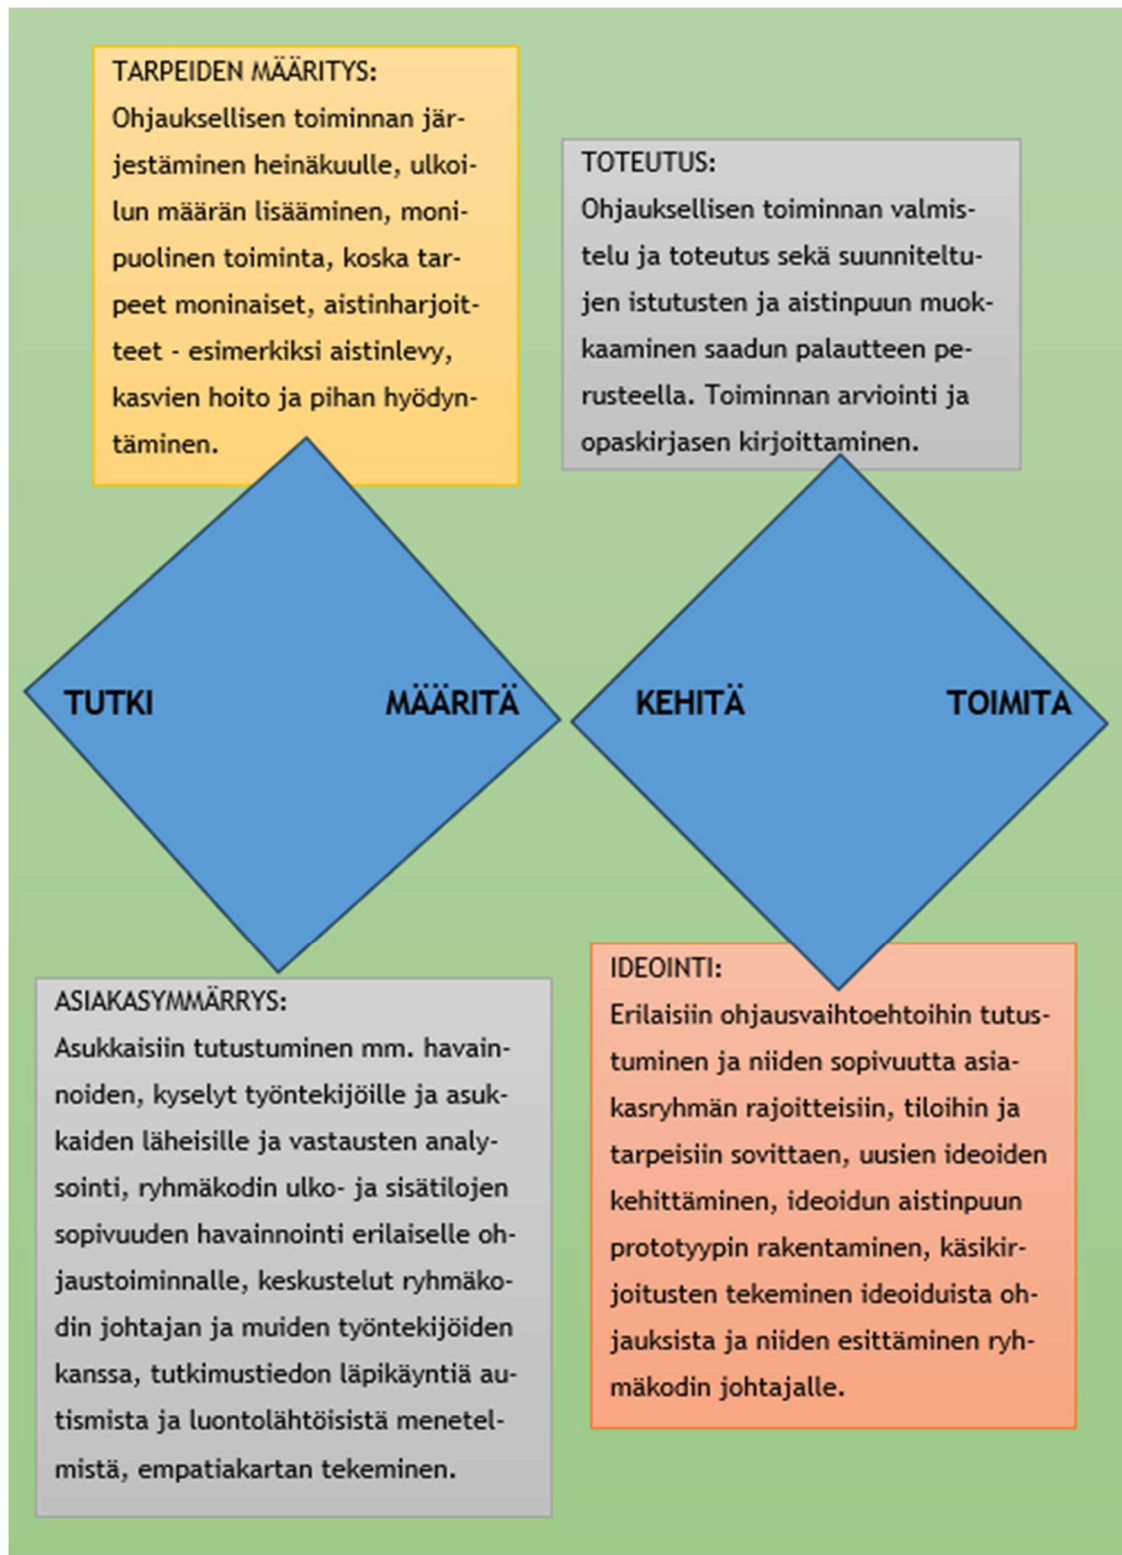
TARPEIDEN MÄÄRITYS:
Ohjauksellisen toiminnan järjestäminen heinäkuulle, ulkoilun määrän lisääminen, monipuolinen toiminta, koska tarpeet moninaiset, aistinharjoitteet - esimerkiksi aistinlevy, kasvien hoito ja pihan hyödyntäminen.

TOTEUTUS:
Ohjauksellisen toiminnan valmistelu ja toteutus sekä suunniteltujen istutusten ja aistinpuun muokkaaminen saadun palautteen perusteella. Toiminnan arviointi ja opaskirjasen kirjoittaminen.

TUTKI

MÄÄRITÄ

KEHITÄ

TOIMITA

ASIAKASYMMÄRRYS:
Asukkaisiin tutustuminen mm. havainnoiden, kyselyt työntekijöille ja asukkaiden läheisille ja vastausten analysointi, ryhmäkodin ulko- ja sisätilojen sopivuuden havainnointi erilaiselle ohjaustoiminnalle, keskustelut ryhmäkodin johtajan ja muiden työntekijöiden kanssa, tutkimustiedon läpikäyntiä autismista ja luontolähtöisistä menetelmistä, empatiakartan tekeminen.

IDEOINTI:
Erilaisiin ohjausvaihtoehtoihin tutustuminen ja niiden sopivuutta asiakasryhmän rajoitteisiin, tiloihin ja tarpeisiin sovittaen, uusien ideoiden kehittäminen, ideoidun aistinpuun prototyypin rakentaminen, käsikirjoitusten tekeminen ideoiduista ohjauksista ja niiden esittäminen ryhmäkodin johtajalle.